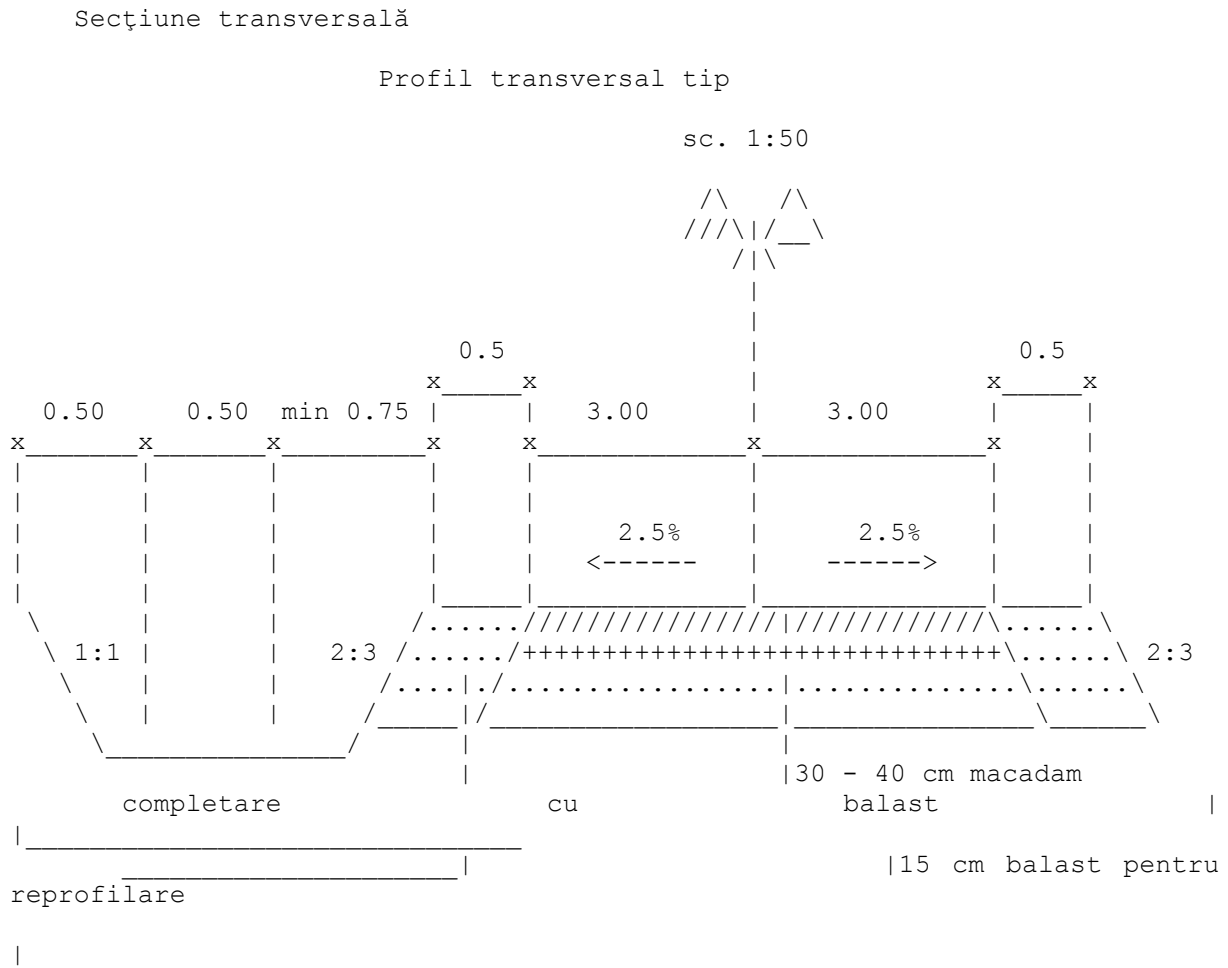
Secţiune transversală

Profil transversal tip

sc. 1:50

0.5

0.5

0.50

0.50

min 0.75

3.00

3.00

2.5%

2.5%

1:1

2:3

2:3

30 - 40 cm macadam

completare cu balast

15 cm balast pentru reprofilare